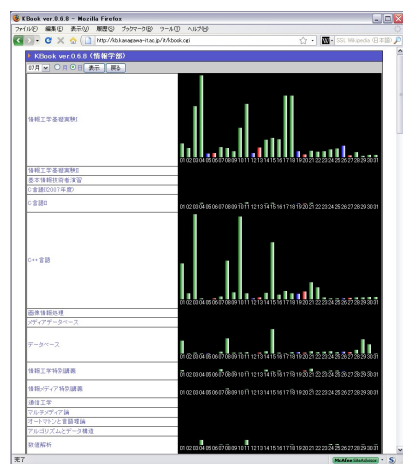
KBook ver.0.6.8 - Mozilla Firefox

ファイル(F) 編集(E) 表示(V) 履歴(S) ブックマーク(B) ツール(T) ヘルプ(H)

http://kb.kanazawa-it.ac.jp/it/kbook.cgi

KBook ver.0.6.8 (情報学部)

10月 表示 戻る

情報工学基礎実験I

01 02 03 04 05 06 07 08 09 10 11 12 13 14 15 16 17 18 19 20 21 22 23 24 25 26 27 28 29 30 31

情報工学基礎実験II

基本情報技術者演習

C言語(2007年度)

C言語I

01 02 03 04 05 06 07 08 09 10 11 12 13 14 15 16 17 18 19 20 21 22 23 24 25 26 27 28 29 30 31

C++言語

01 02 03 04 05 06 07 08 09 10 11 12 13 14 15 16 17 18 19 20 21 22 23 24 25 26 27 28 29 30 31

画像情報処理

メディアデータベース

データベース

01 02 03 04 05 06 07 08 09 10 11 12 13 14 15 16 17 18 19 20 21 22 23 24 25 26 27 28 29 30 31

情報工学特別講義

01 02 03 04 05 06 07 08 09 10 11 12 13 14 15 16 17 18 19 20 21 22 23 24 25 26 27 28 29 30 31

情報メディア特別講義

01 02 03 04 05 06 07 08 09 10 11 12 13 14 15 16 17 18 19 20 21 22 23 24 25 26 27 28 29 30 31

通信工学

マルチメディア論

オートマトンと言語理論

アルゴリズムとデータ構造

数値解析

完了

McAfee SiteAdvisor